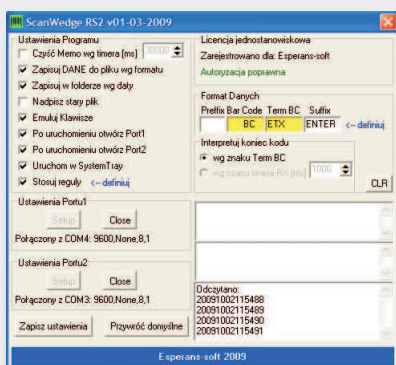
ScanWedge RS2 v01-03-2009

Ustawienia Programu
Czyść Memo wg timera [ms] 30000
Zapisuj DANE do pliku wg formatu
Zapisuj w folderze wg daty
Nadpisz stary plik
Emuluj Klawisze
Po uruchomieniu otwórz Port1
Po uruchomieniu otwórz Port2
Uruchom w SystemTray
Stosuj reguły <-- definiuj

Licencja jednostanowiskowa
Zarejestrowano dla: Esperans-soft
Autoryzacja poprawna

Format Danych
Prefix Bar Code Term BC Suffix
BC ETX ENTER <-- definiuj

Interpretuj koniec kodu
wg znaku Term BC
wg czasu timera RX [ms] 1000

CLR

Ustawienia Portu1
Setup Close
Połączony z COM4: 9600,None,8,1

Ustawienia Portu2
Setup Close
Połączony z COM3: 9600,None,8,1

Zapisz ustawienia Przywróć domyślne

Odczytano:
20091002115488
20091002115489
20091002115490
20091002115491

Esperans-soft 2009